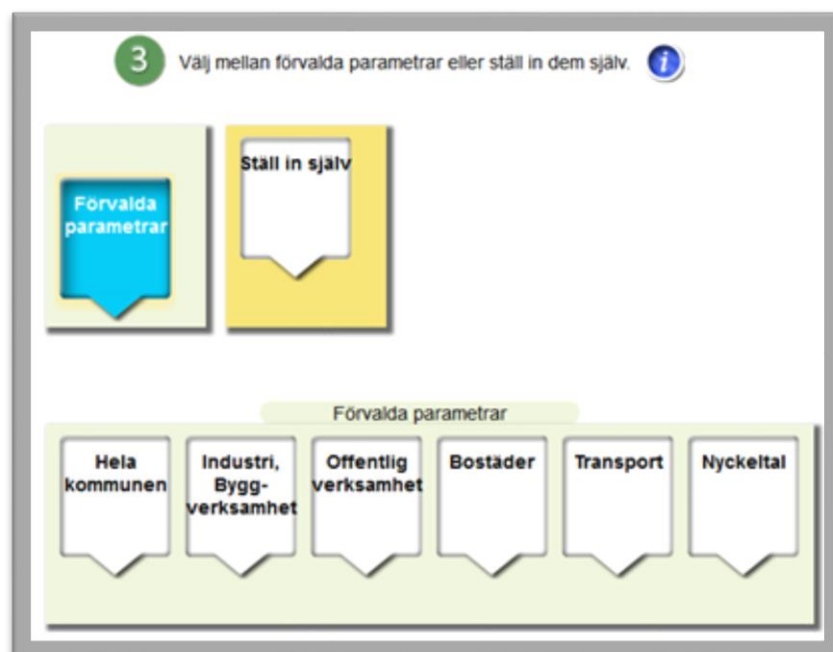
3 Välj mellan förvalda parametrar eller ställ in dem själv. i

Förvalda parametrar

Ställ in själv

Förvalda parametrar

Hela kommunen

Industri, Bygg-verksamhet

Offentlig verksamhet

Bostäder

Transport

Nyckeltal